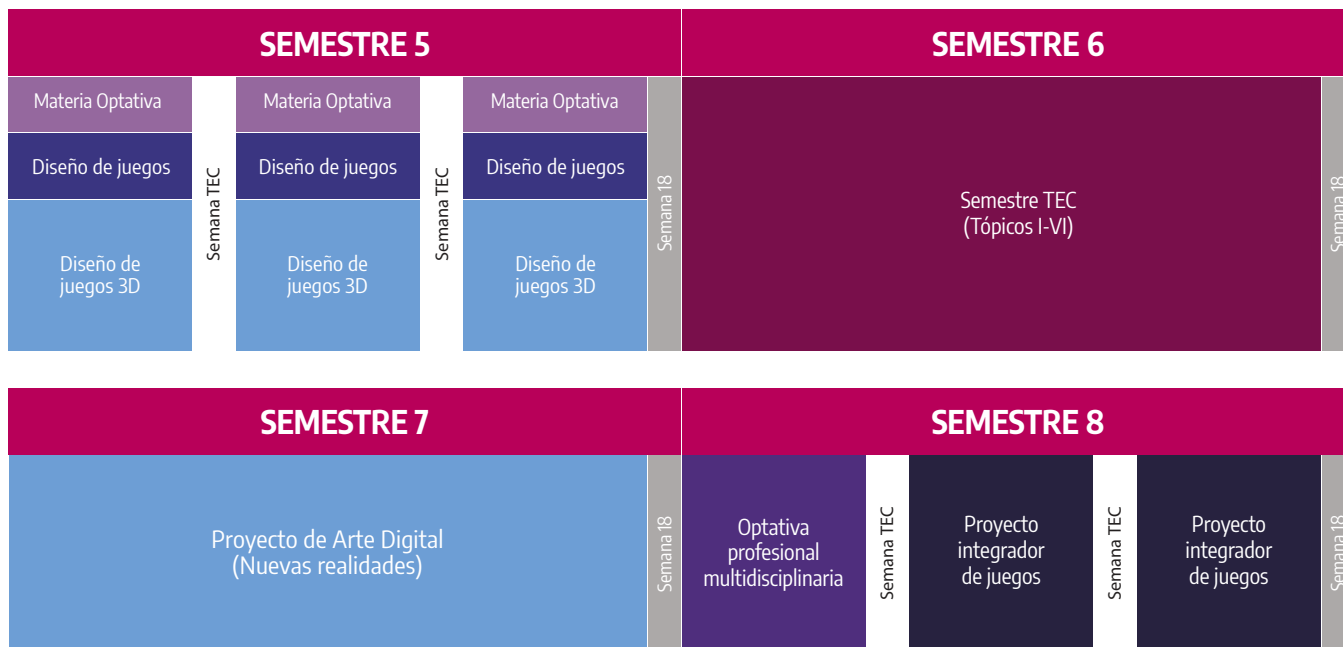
SEMESTRE 5

Materia Optativa
Diseño de juegos
Diseño de juegos 3D

Semana TEC

Materia Optativa
Diseño de juegos
Diseño de juegos 3D

Semana TEC

Materia Optativa
Diseño de juegos
Diseño de juegos 3D

Semana 18

SEMESTRE 6

Semestre TEC
(Tópicos I-VI)

Semana 18

SEMESTRE 7

Proyecto de Arte Digital
(Nuevas realidades)

Semana 18

SEMESTRE 8

Optativa profesional multidisciplinaria

Semana TEC

Proyecto integrador de juegos

Semana TEC

Proyecto integrador de juegos

Semana 18